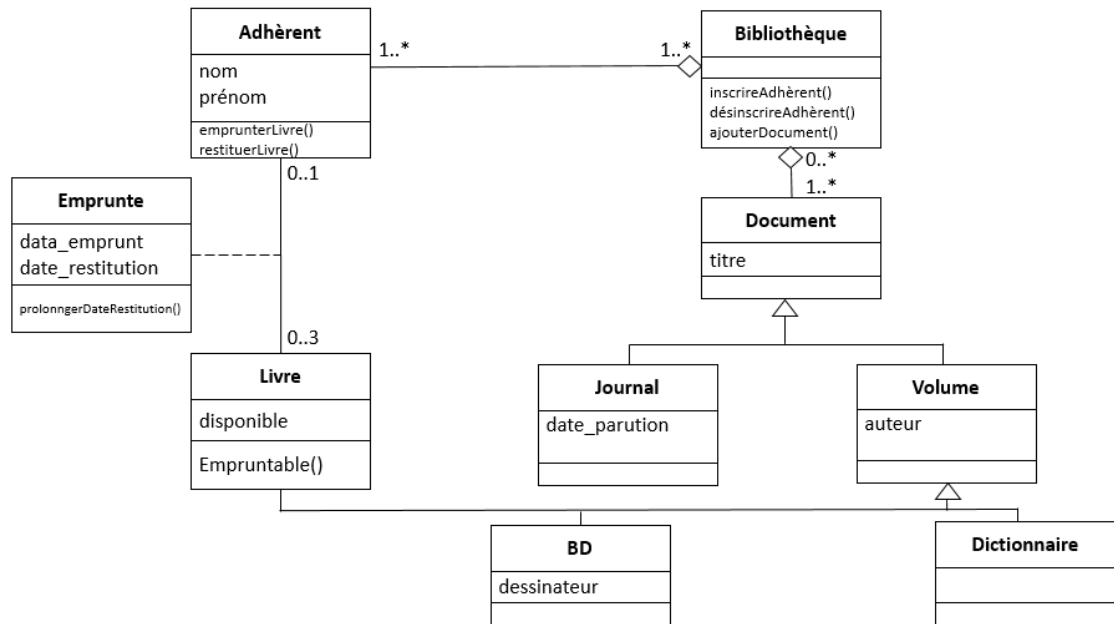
Adhèrent
nom
prénom
emprunterLivre()
restituerLivre()

1..*

1..*

Bibliothèque
inscrireAdhèrent()
désinscrireAdhèrent()
ajouterDocument()

0..*
1..*

0..1

Emprunte
data_emprunt
date_restitution
prolonngerDateRestitution()

Document
titre

0..3

Livre
disponible
Empruntable()

Journal
date_parution

Volume
auteur

BD
dessinateur

Dictionnaire